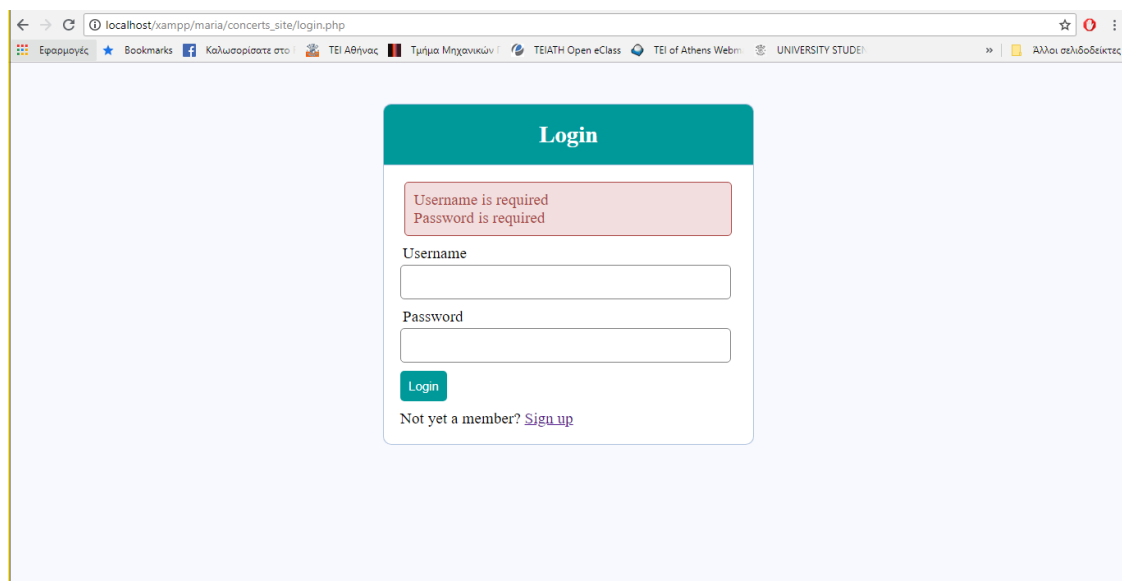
localhost/xampp/maria/concerts_site/login.php

Εφαρμογές Bookmarks Καλωσορίσατε στο TEI Αθήνας Τμήμα Μηχανικών TEIATH Open eClass TEI of Athens Webm UNIVERSITY STUDEN » Άλλοι σελιδοδείκτες

Login

Username is required
Password is required

Username

Password

Login

Not yet a member? Sign up